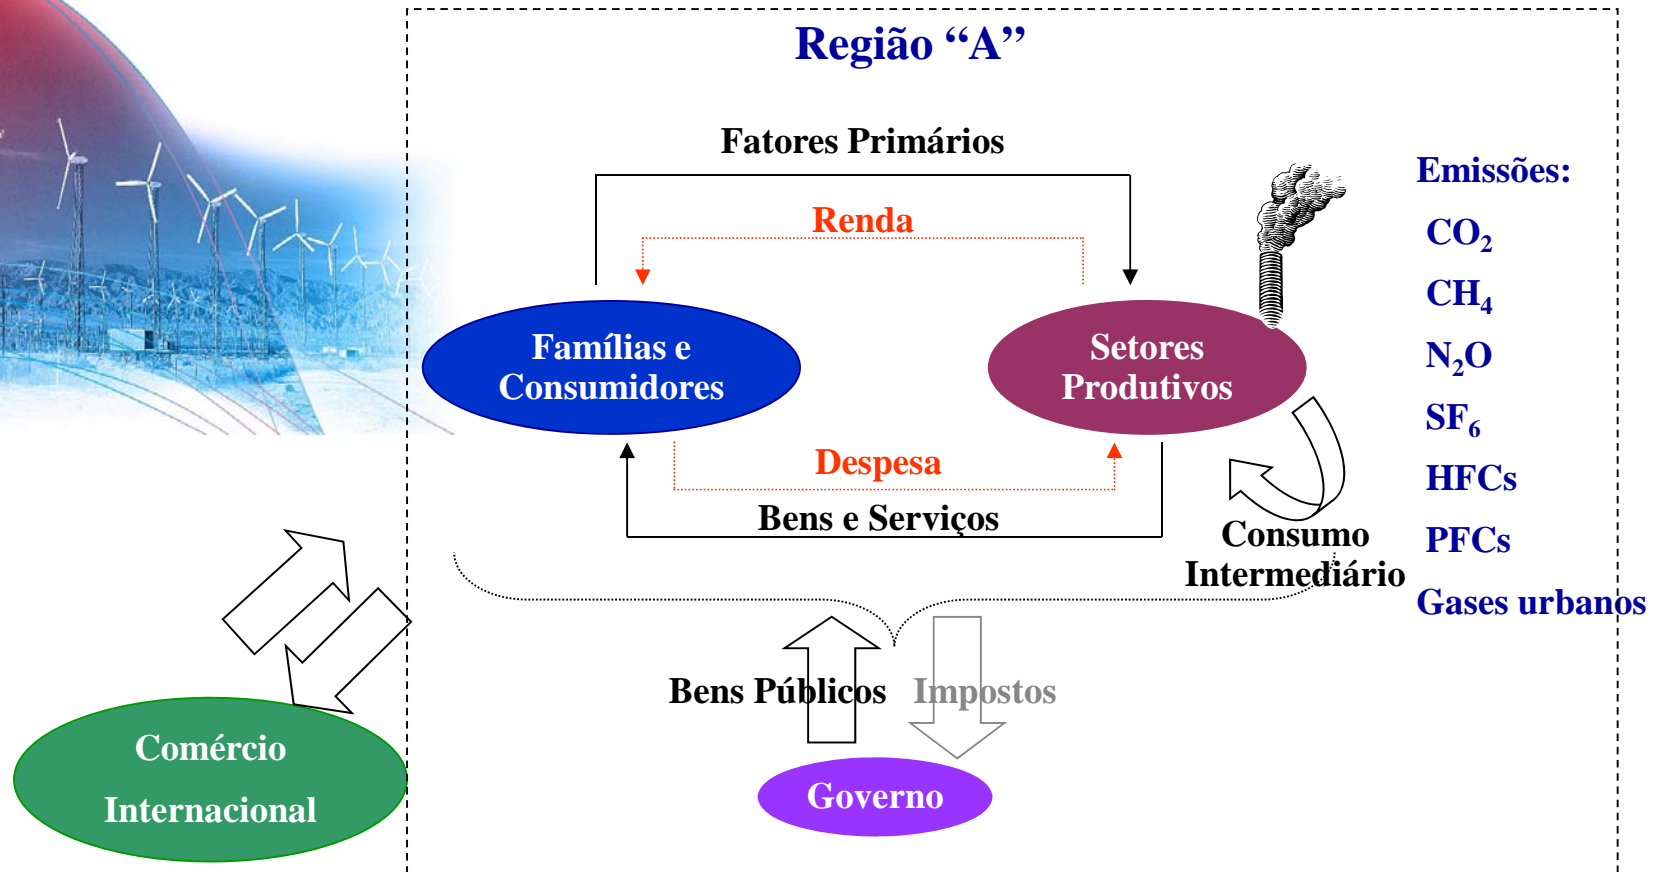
Região “A”

Fatores Primários

Renda

Famílias e Consumidores

Setores Produtivos

Despesa

Bens e Serviços

Consumo Intermediário

Emissões:

$CO_2$

$CH_4$

$N_2O$

$SF_6$

HFCs

PFCs

Gases urbanos

Bens Públicos

Impostos

Governo

Comércio Internacional